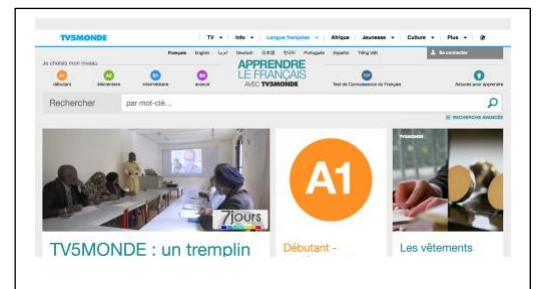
TV5MONDE

TV ▾ | Info ▾ | Langue française ▾ | Afrique | Jeunesse ▾ | Culture ▾ | Plus ▾

Français English العربية Deutsch 日本語 한국어 Português Español Tiếng Việt

Se connecter

Je choisis mon niveau

A1 débutant

A2 élémentaire

B1 intermédiaire

B2 avancé

APPRENDRE LE FRANÇAIS AVEC TV5MONDE

TCF Test de Connaissance du Français

Astuces pour apprendre

Rechercher

par mot-clé...

RECHERCHE AVANCÉE

7jours

TV5MONDE : un tremplin

A1

Débutant -

TV5MONDE

Les vêtements